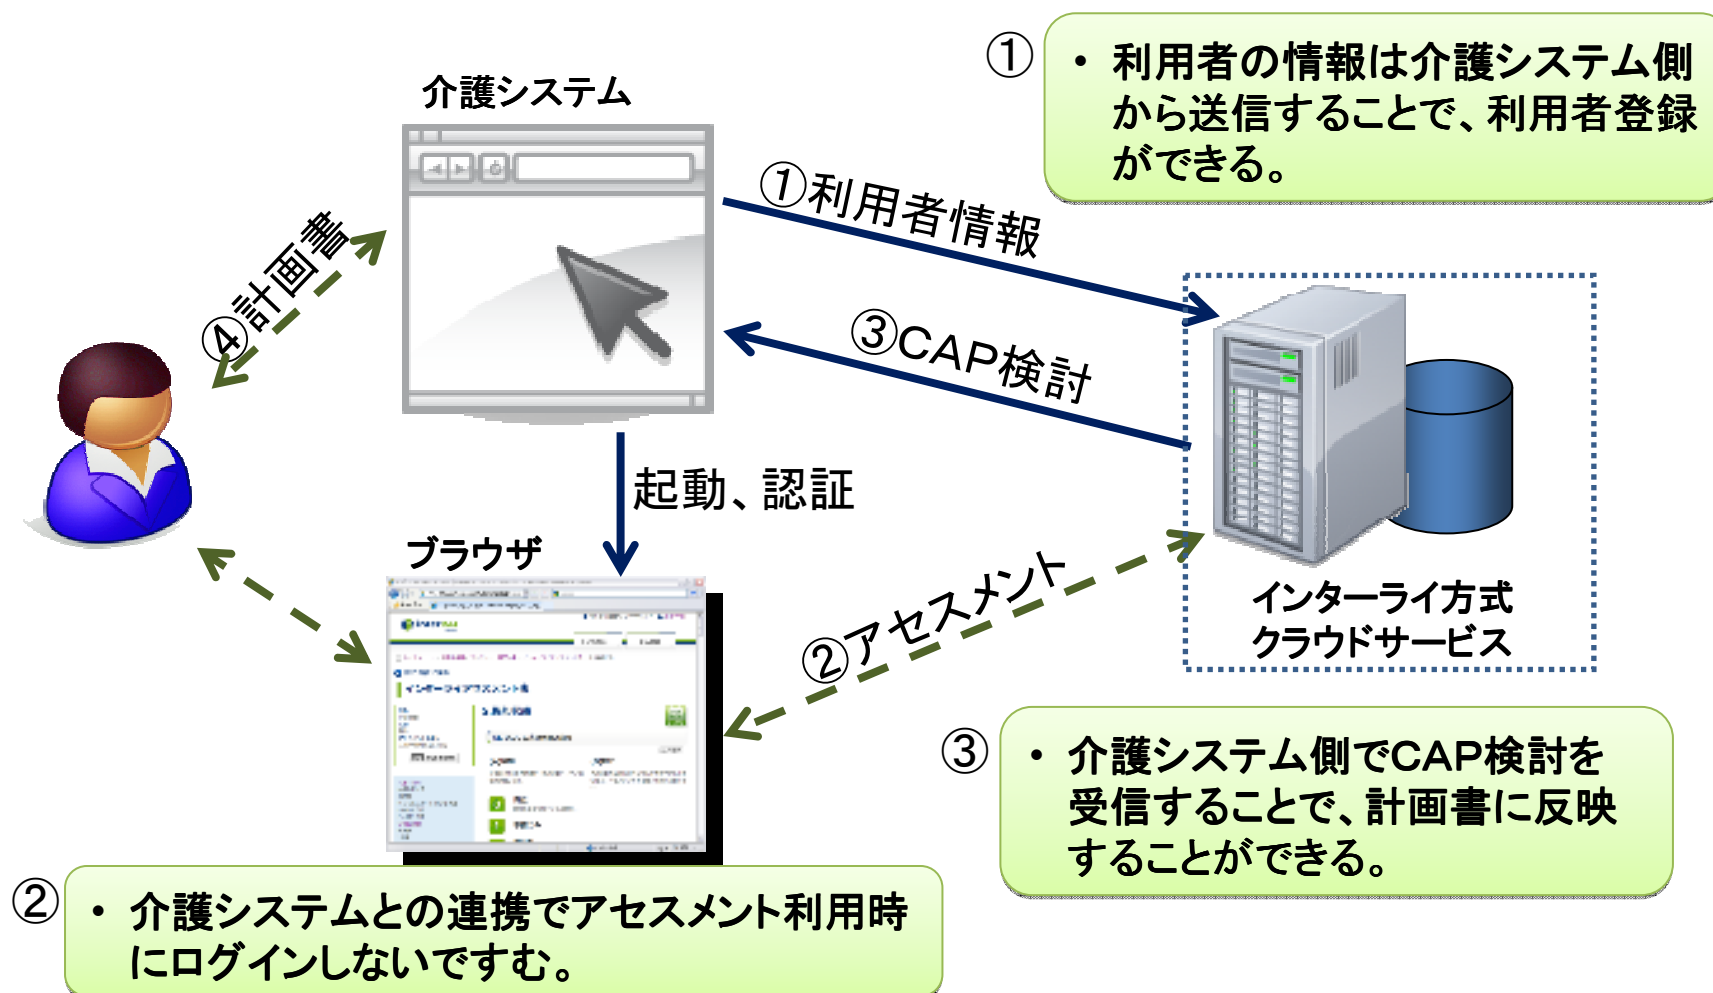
介護システム

①

• 利用者の情報は介護システム側から送信することで、利用者登録ができる。

①利用者情報

③CAP検討

④計画書

起動、認証

ブラウザ

インターライ方式クラウドサービス

②アセスメント

③

• 介護システム側でCAP検討を受信することで、計画書に反映することができる。

②

• 介護システムとの連携でアセスメント利用時にログインしないですむ。